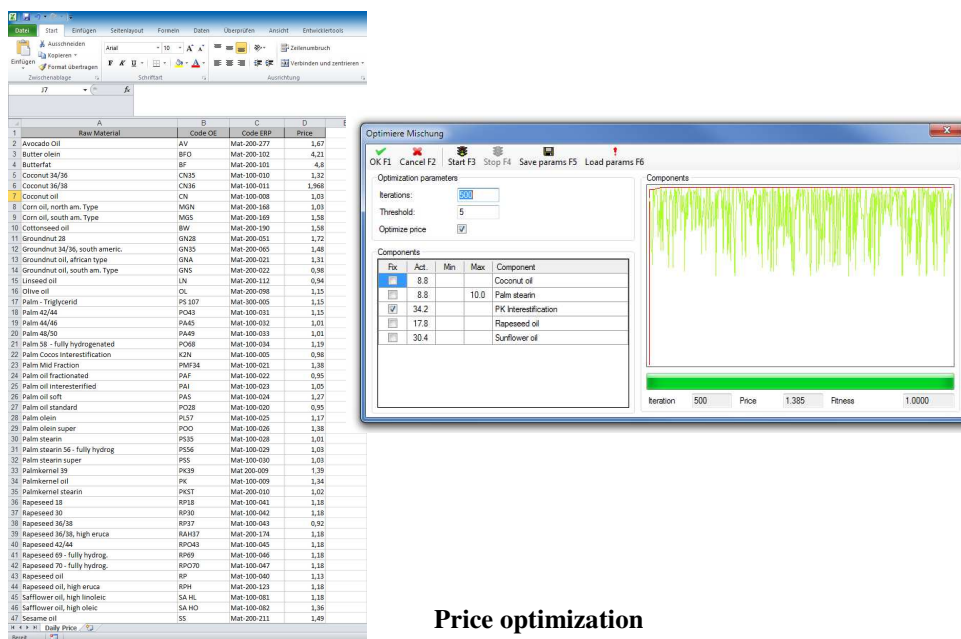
Datei | Start | Einfügen | Seitenlayout | Formeln | Daten | Überprüfen | Ansicht | Entwicklertools

Ausschneiden
Kopieren
Einfügen
Format übertragen
Zwischenablage
Arial
10
Schriftart
Zeilenumbruch
Verbinden und zentrieren
Ausrichtung

J7
$f_x$

| | A | B | C | D |
|---|---|---|---|---|
| 1 | Raw Material | Code OE | Code ERP | Price |
| 2 | Avocado Oil | AV | Mat-200-277 | 1,67 |
| 3 | Butter olein | BFO | Mat-200-102 | 4,21 |
| 4 | Butterfat | BF | Mat-200-101 | 4,8 |
| 5 | Coconut 34/36 | CN35 | Mat-100-010 | 1,32 |
| 6 | Coconut 36/38 | CN36 | Mat-100-011 | 1,968 |
| 7 | Coconut oil | CN | Mat-100-008 | 1,03 |
| 8 | Corn oil, north am. Type | MGN | Mat-200-168 | 1,03 |
| 9 | Corn oil, south am. Type | MGS | Mat-200-169 | 1,58 |
| 10 | Cottonseed oil | BW | Mat-200-190 | 1,58 |
| 11 | Groundnut 28 | GN28 | Mat-200-051 | 1,72 |
| 12 | Groundnut 34/36, south americ. | GN35 | Mat-200-065 | 1,48 |
| 13 | Groundnut oil, african type | GNA | Mat-200-021 | 1,31 |
| 14 | Groundnut oil, south am. Type | GNS | Mat-200-022 | 0,98 |
| 15 | Linseed oil | LN | Mat-200-112 | 0,94 |
| 16 | Olive oil | OL | Mat-200-098 | 1,15 |
| 17 | Palm - Triglycerid | PS 107 | Mat-300-005 | 1,15 |
| 18 | Palm 42/44 | PO43 | Mat-100-031 | 1,15 |
| 19 | Palm 44/46 | PA45 | Mat-100-032 | 1,01 |
| 20 | Palm 48/50 | PA49 | Mat-100-033 | 1,01 |
| 21 | Palm 58 - fully hydrogenated | PO68 | Mat-100-034 | 1,19 |
| 22 | Palm Cocos Interestification | K2N | Mat-100-005 | 0,98 |
| 23 | Palm Mid Fraction | PMF34 | Mat-100-021 | 1,38 |
| 24 | Palm oil fractionated | PAF | Mat-100-022 | 0,95 |
| 25 | Palm oil interesterified | PAI | Mat-100-023 | 1,05 |
| 26 | Palm oil soft | PAS | Mat-100-024 | 1,27 |
| 27 | Palm oil standard | PO28 | Mat-100-020 | 0,95 |
| 28 | Palm olein | PL57 | Mat-100-025 | 1,17 |
| 29 | Palm olein super | POO | Mat-100-026 | 1,38 |
| 30 | Palm stearin | PS35 | Mat-100-028 | 1,01 |
| 31 | Palm stearin 56 - fully hydrog | PS56 | Mat-100-029 | 1,03 |
| 32 | Palm stearin super | PSS | Mat-100-030 | 1,03 |
| 33 | Palmkernel 39 | PK39 | Mat 200-009 | 1,39 |
| 34 | Palmkernel oil | PK | Mat-100-009 | 1,34 |
| 35 | Palmkernel stearin | PKST | Mat-200-010 | 1,02 |
| 36 | Rapeseed 18 | RP18 | Mat-100-041 | 1,18 |
| 37 | Rapeseed 30 | RP30 | Mat-100-042 | 1,18 |
| 38 | Rapeseed 36/38 | RP37 | Mat-100-043 | 0,92 |
| 39 | Rapeseed 36/38, high eruca | RAH37 | Mat-200-174 | 1,18 |
| 40 | Rapeseed 42/44 | RPO43 | Mat-100-045 | 1,18 |
| 41 | Rapeseed 69 - fully hydrog. | RP69 | Mat-100-046 | 1,18 |
| 42 | Rapeseed 70 - fully hydrog. | RPO70 | Mat-100-047 | 1,18 |
| 43 | Rapeseed oil | RP | Mat-100-040 | 1,13 |
| 44 | Rapeseed oil, high eruca | RPH | Mat-200-123 | 1,18 |
| 45 | Safflower oil, high linoleic | SA HL | Mat-100-081 | 1,18 |
| 46 | Safflower oil, high oleic | SA HO | Mat-100-082 | 1,36 |
| 47 | Sesame oil | SS | Mat-200-211 | 1,49 |

Daily Price
Bereit

Optimiere Mischung
OK F1 | Cancel F2 | Start F3 | Stop F4 | Save params F5 | Load params F6

Optimization parameters
Iterations: 500
Threshold: 5
Optimize price

Components

| Fix | Act. | Min | Max | Component |
|---|---|---|---|---|
| | 8.8 | | | Coconut oil |
| | 8.8 | | 10.0 | Palm stearin |
| ✓ | 34.2 | | | PK Interestification |
| | 17.8 | | | Rapeseed oil |
| | 30.4 | | | Sunflower oil |

Components

Iteration 500 Price 1.385 Fitness 1.0000

Price optimization